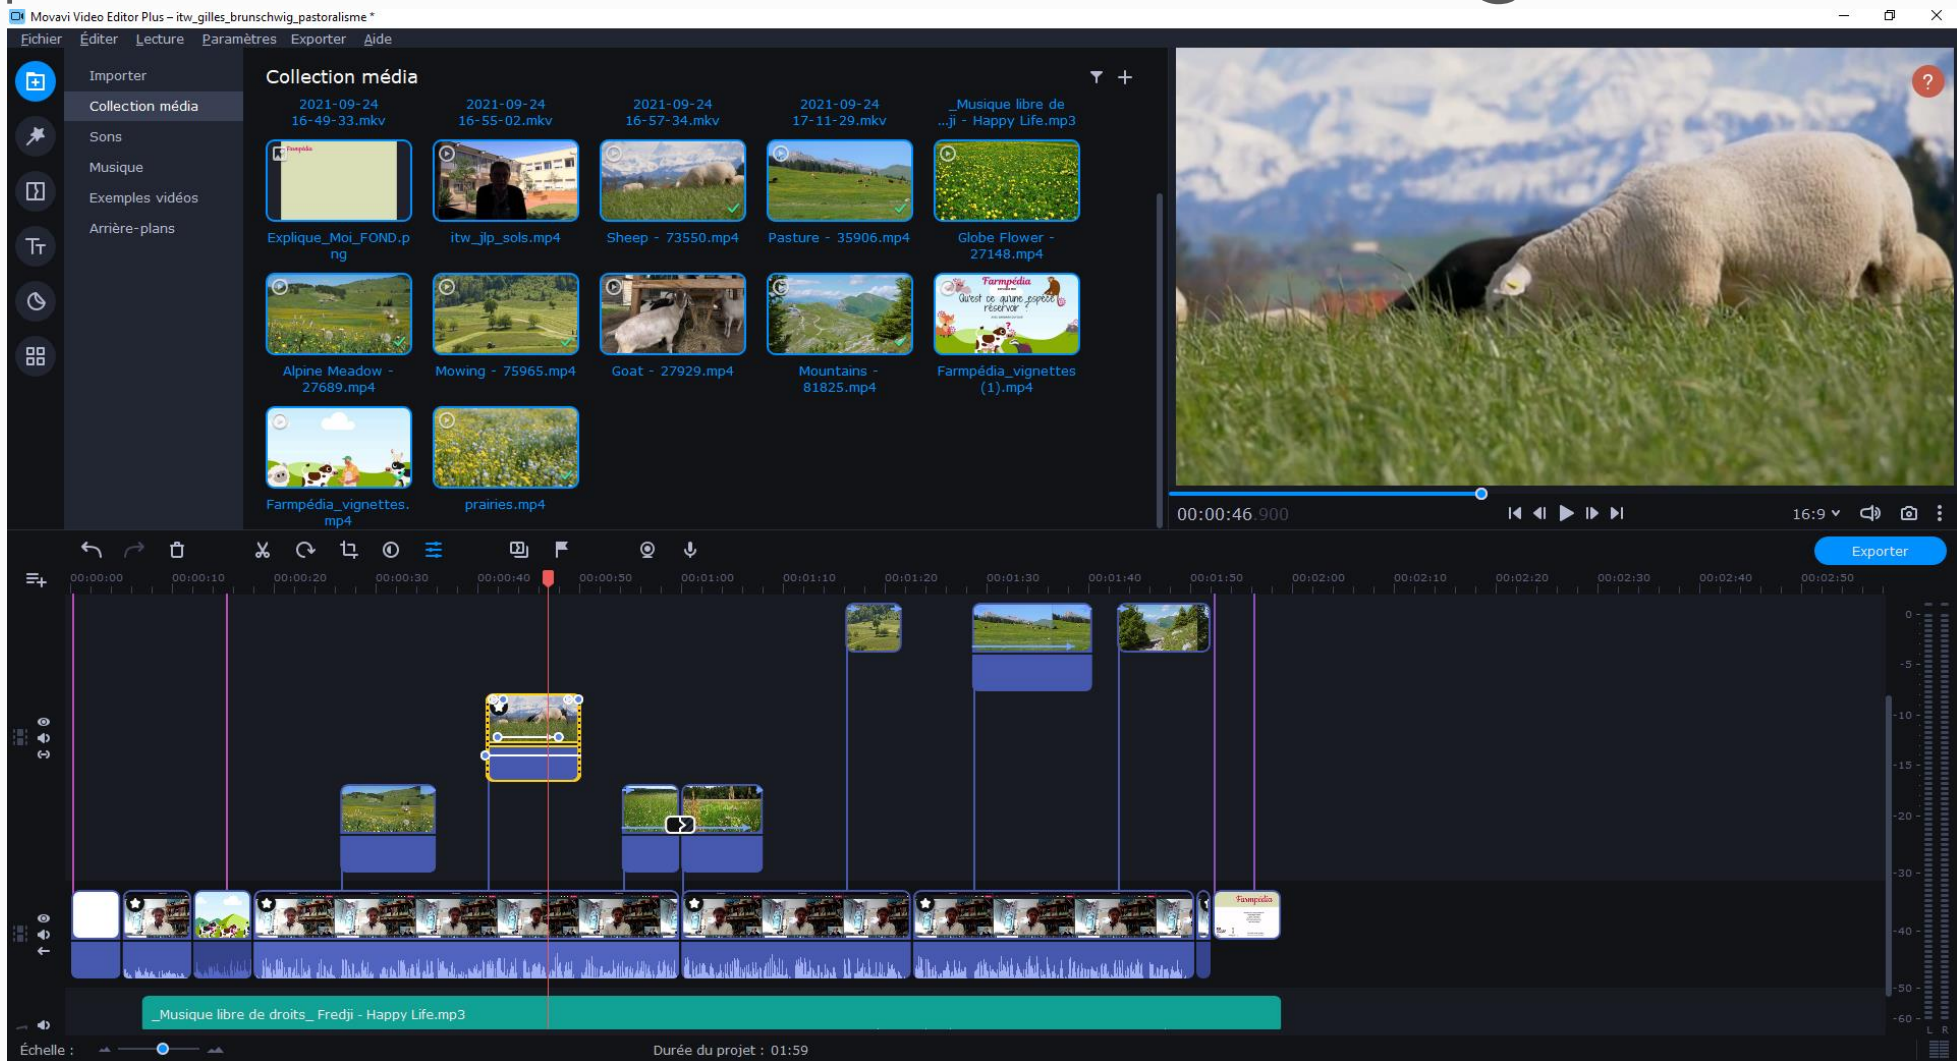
Movavi Video Editor Plus – itw_gilles_brunschwig_pastoralisme *

Fichier Éditer Lecture Paramètres Exporter Aide

Importer
Collection média
Sons
Musique
Exemples vidéos
Arrière-plans

Collection média

2021-09-24 16-49-33.mkv
2021-09-24 16-55-02.mkv
2021-09-24 16-57-34.mkv
2021-09-24 17-11-29.mkv
_Musique libre de ...ji - Happy Life.mp3

Explique_Moi_FOND.png
itw_jlp_sols.mp4
Sheep - 73550.mp4
Pasture - 35906.mp4
Globe Flower - 27148.mp4

Alpine Meadow - 27689.mp4
Mowing - 75965.mp4
Goat - 27929.mp4
Mountains - 81825.mp4
Farmpédia_vignettes (1).mp4

Farmpédia_vignettes.mp4
prairies.mp4

Farmpédia
Qu'est ce qu'une espèce réservoir ?

00:00:46.900
16:9

Exporter

00:00:00 00:00:10 00:00:20 00:00:30 00:00:40 00:00:50 00:01:00 00:01:10 00:01:20 00:01:30 00:01:40 00:01:50 00:02:00 00:02:10 00:02:20 00:02:30 00:02:40 00:02:50

0 -5 -10 -15 -20 -30 -40 -50 -60
L R

Farmpédia

_Musique libre de droits_ Fredji - Happy Life.mp3

Échelle :
Durée du projet : 01:59